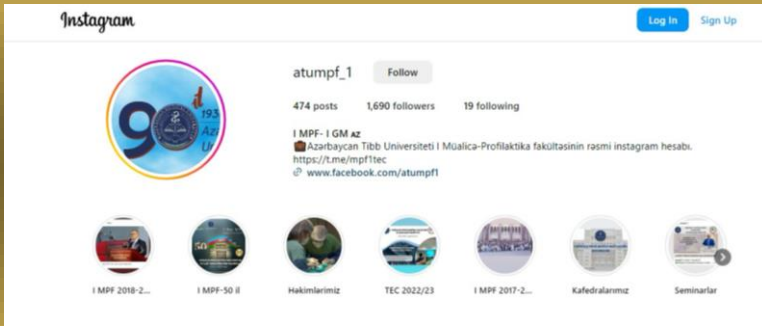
Instagram

Log In Sign Up

atumpf_1 Follow

474 posts 1,690 followers 19 following

I MPF- I GM AZ
💼Azarbaycan Tibb Universiteti I Müalica-Profilaktika fakültasinin rasmi instagram hesabı.
https://t.me/mpf1tec
www.facebook.com/atumpf1

I MPF 2018-2... I MPF-50 il Hakimlarimiz TEC 2022/23 I MPF 2017-2... Kafedralarımız Seminarlar